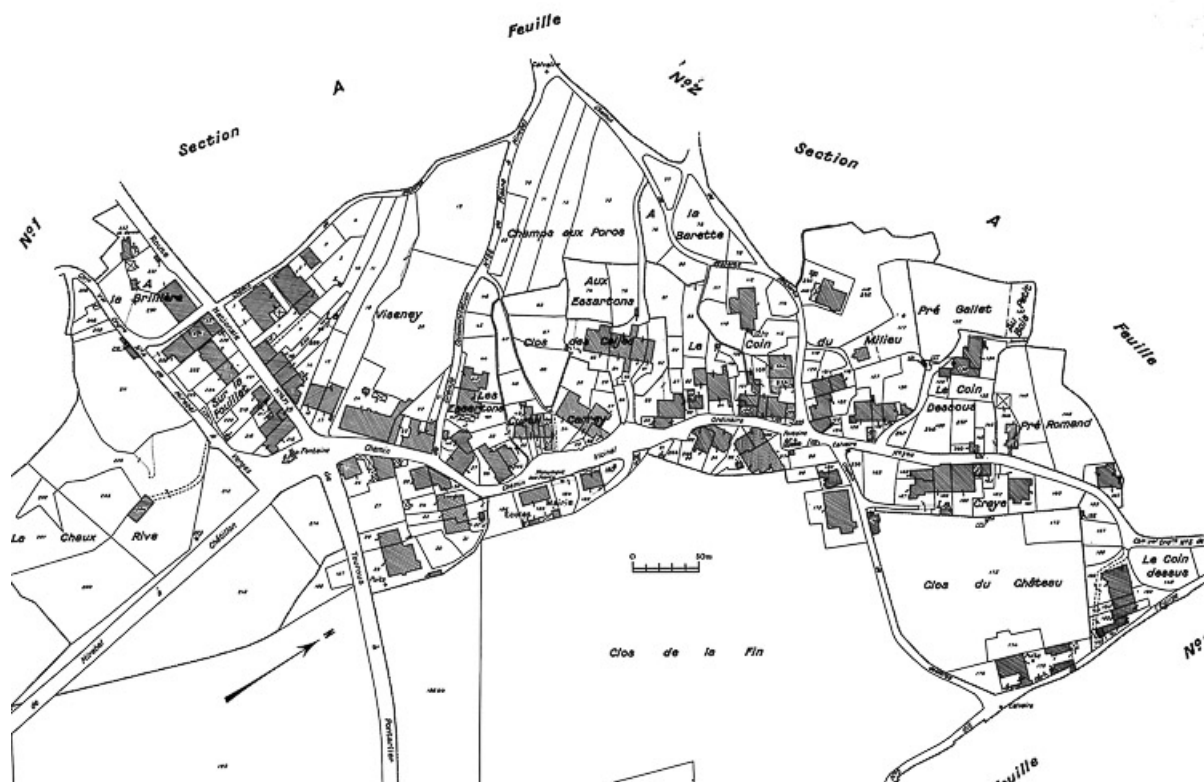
Feuille

Section

A

Nº 2

Section

A

Nº1

Feuille

Champs aux Porcs

A

la Barette

Aux Essartons

la Brillière

Visenay

Clos des Caffes

Le

Coin

du

Milieu

Pré Gallet

Sur la Pouillière

Les Essartons

Le Coin Dessous

Pré Romand

Corray

La Craye

Le Coin dessus

Clos du Château

La Chaux Rive

Clos de la Fin

Chemin

Ordinaire

Pontarlier

0

50m

Nº

Feuille